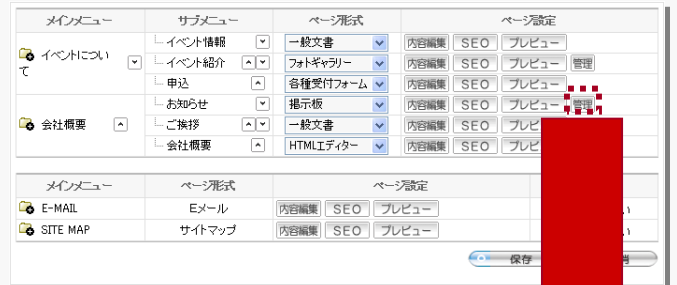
| メインメニュー | サブメニュー | ページ形式 | ページ設定 |
|---|---|---|---|
| イベントについて | イベント情報 | 一般文書 | 内容編集 SEO プレビュー |
| | イベント紹介 | フォトギャラリー | 内容編集 SEO プレビュー 管理 |
| | 申込 | 各種受付フォーム | 内容編集 SEO プレビュー |
| 会社概要 | お知らせ | 掲示板 | 内容編集 SEO プレビュー 管理 |
| | ご挨拶 | 一般文書 | 内容編集 SEO プレ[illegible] |
| | 会社概要 | HTMLエディター | 内容編集 SEO プレ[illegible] |

| メインメニュー | ページ形式 | ページ設定 | |
|---|---|---|---|
| E-MAIL | Eメール | 内容編集 SEO プレビュー | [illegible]い |
| SITE MAP | サイトマップ | 内容編集 SEO プレビュー | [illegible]い |

保存 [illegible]